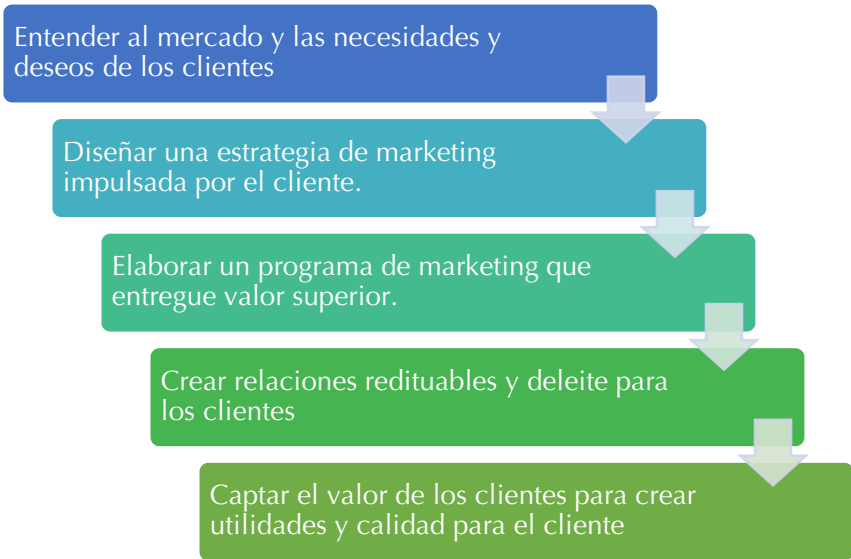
Entender al mercado y las necesidades y deseos de los clientes

Diseñar una estrategia de marketing impulsada por el cliente.

Elaborar un programa de marketing que entregue valor superior.

Crear relaciones redituables y deleite para los clientes

Captar el valor de los clientes para crear utilidades y calidad para el cliente